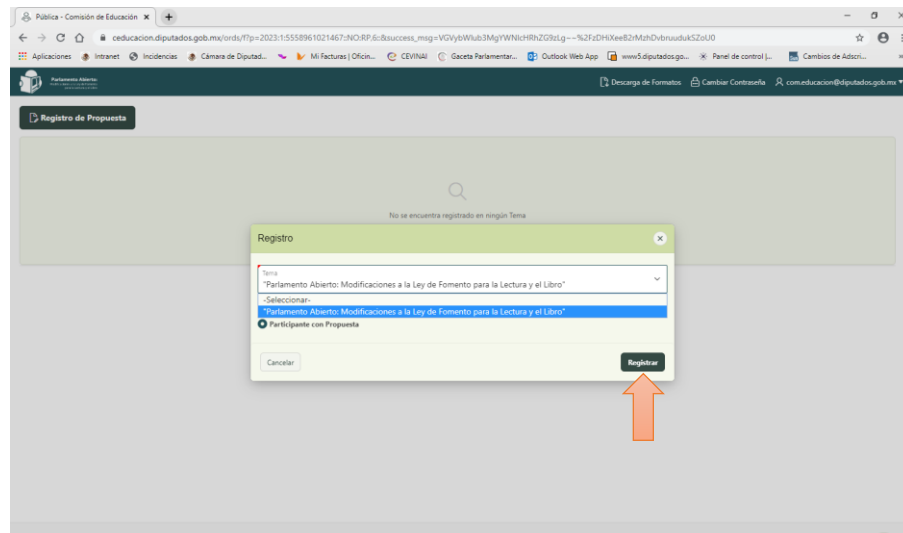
Pública - Comisión de Educación ×

ceducacion.diputados.gob.mx/ords/f?p=2023:1:5558961021467::NO:RP,6:&success_msg=VGVybWlub3MgYWNlcHRhZG9zLg~~%2FzDHiXee82rMzhDvbruuduk5ZoU0

Aplicaciones Intranet Incidencias Cámara de Diputad... Mi Facturas | Oficin... CEVINAI Gaceta Parlamentar... Outlook Web App www5.diputados.go... Panel de control |... Cambios de Adscri...

Parlamento Abierto

Descarga de Formatos Cambiar Contraseña com.educacion@diputados.gob.mx

Registro de Propuesta

No se encuentra registrado en ningún Tema

Registro

Tema
"Parlamento Abierto: Modificaciones a la Ley de Fomento para la Lectura y el Libro"

-Seleccionar-
"Parlamento Abierto: Modificaciones a la Ley de Fomento para la Lectura y el Libro"

Participante con Propuesta

Cancelar

Registrar